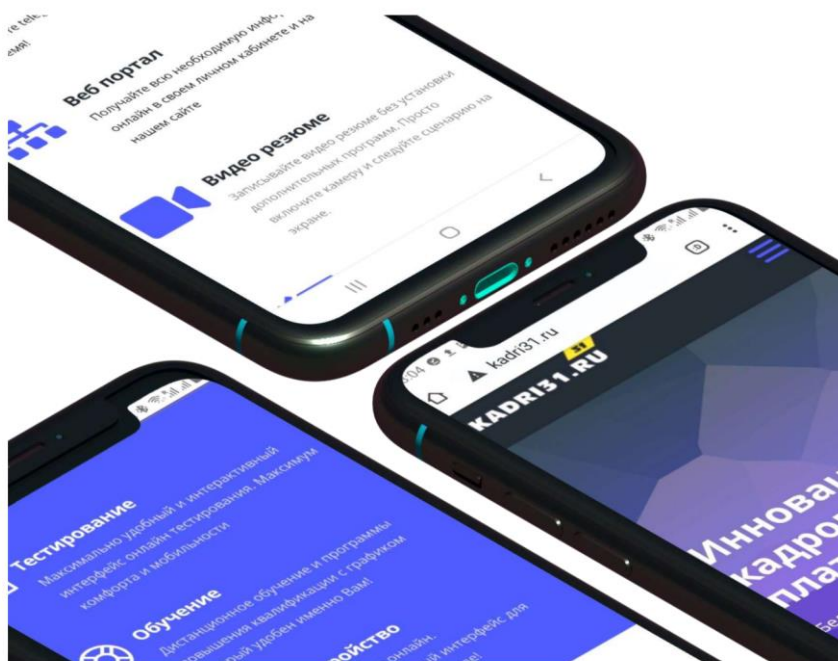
e tele
ения!

Веб портал
Получайте всю необходимую инфо, онлайн в своем личном кабинете и на нашем сайте

Видео резюме
Записывайте видео резюме без установки дополнительных программ. Просто включите камеру и следуйте сценарию на экране.

kadri31.ru
31
KADRI31.RU
Инновац
кадро
плат

Тестирование
Максимально удобный и интерактивный интерфейс онлайн тестирования. Максимум комфорта и мобильности

Обучение
Дистанционное обучение и программы повышения квалификации с графиком который удобен именно Вам!

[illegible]ройство
онлайн.
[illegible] интерфейс для
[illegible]